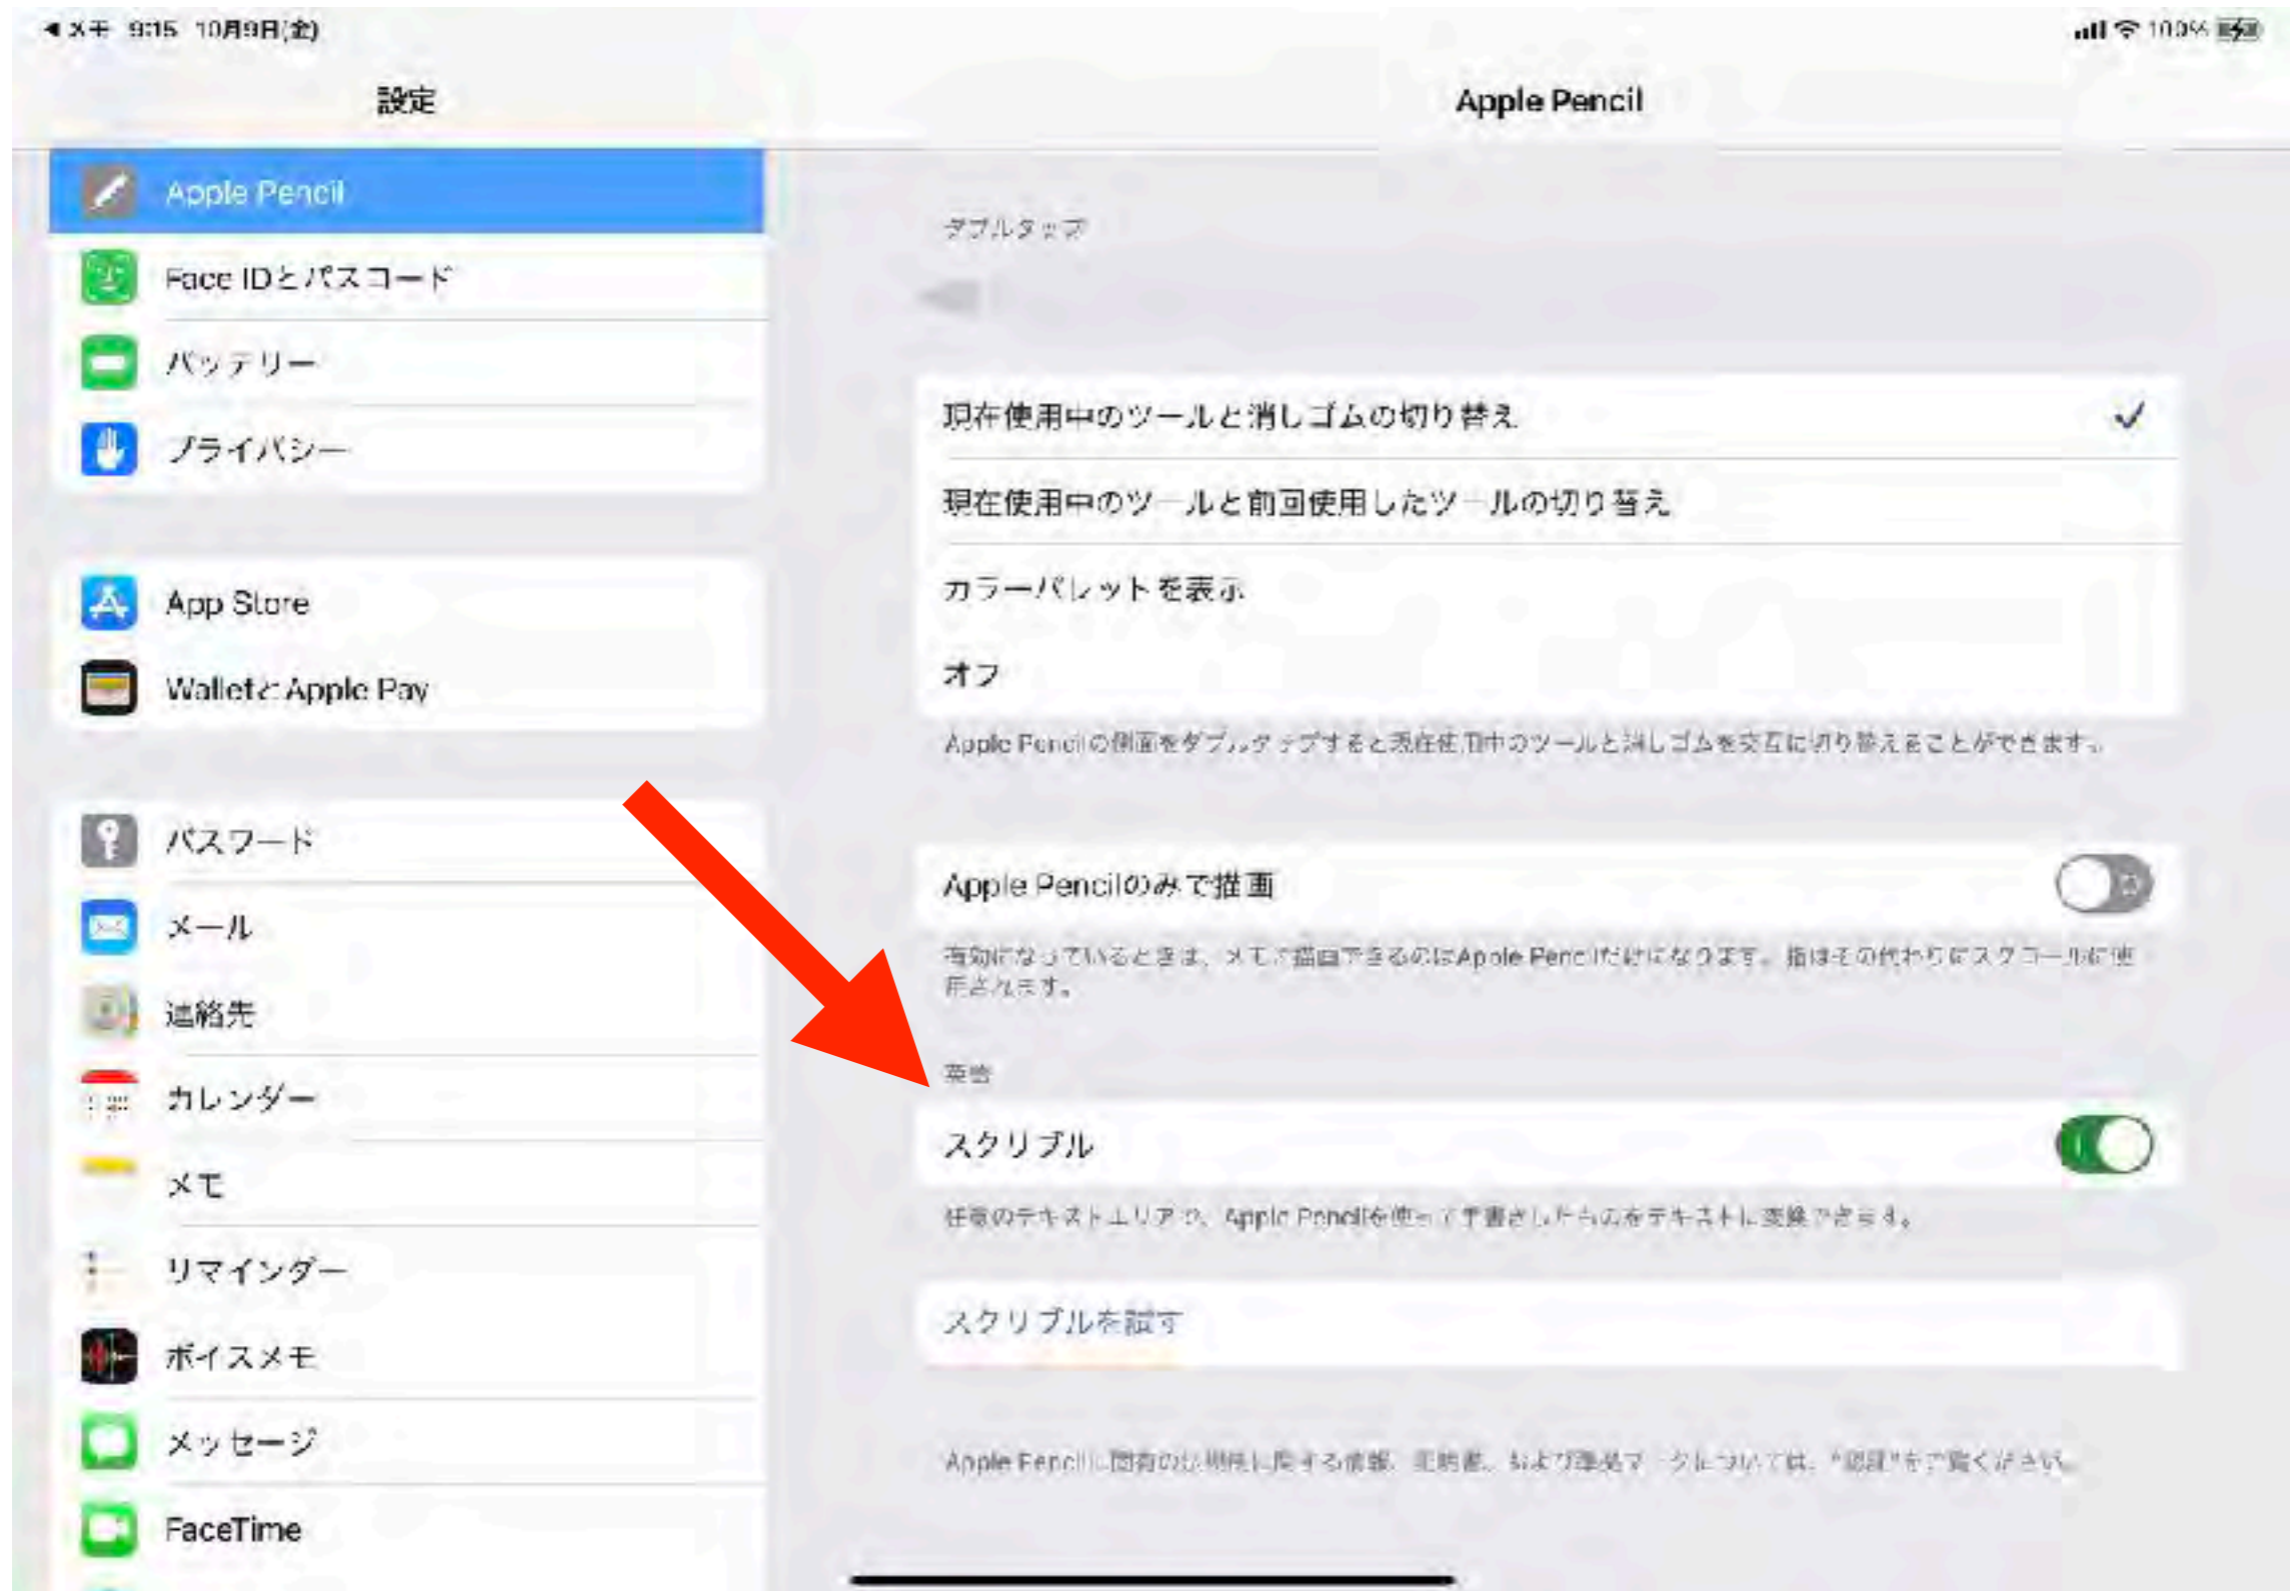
◀ メモ 9:15 10月9日(金)

100%

設定

Apple Pencil

Face IDとパスコード

バッテリー

プライバシー

App Store

WalletとApple Pay

パスワード

メール

連絡先

カレンダー

メモ

リマインダー

ボイスメモ

メッセージ

FaceTime

Apple Pencil

ダブルタップ

現在使用中のツールと消しゴムの切り替え ✓

現在使用中のツールと前回使用したツールの切り替え

カラーパレットを表示

オフ

Apple Pencilの側面をダブルタップすると現在使用中のツールと消しゴムを交互に切り替えることができます。

Apple Pencilのみで描画

有効になっているときは、メモで描画できるのはApple Pencilだけになります。指はその代わりにスクロールに使用されます。

手書き

スクリブル

任意のテキストエリアで、Apple Pencilを使って手書きしたものをテキストに変換できます。

スクリブルを試す

Apple Pencilに固有の法規制に関する情報、認証書、および準拠マークについては、"認証"をご覧ください。